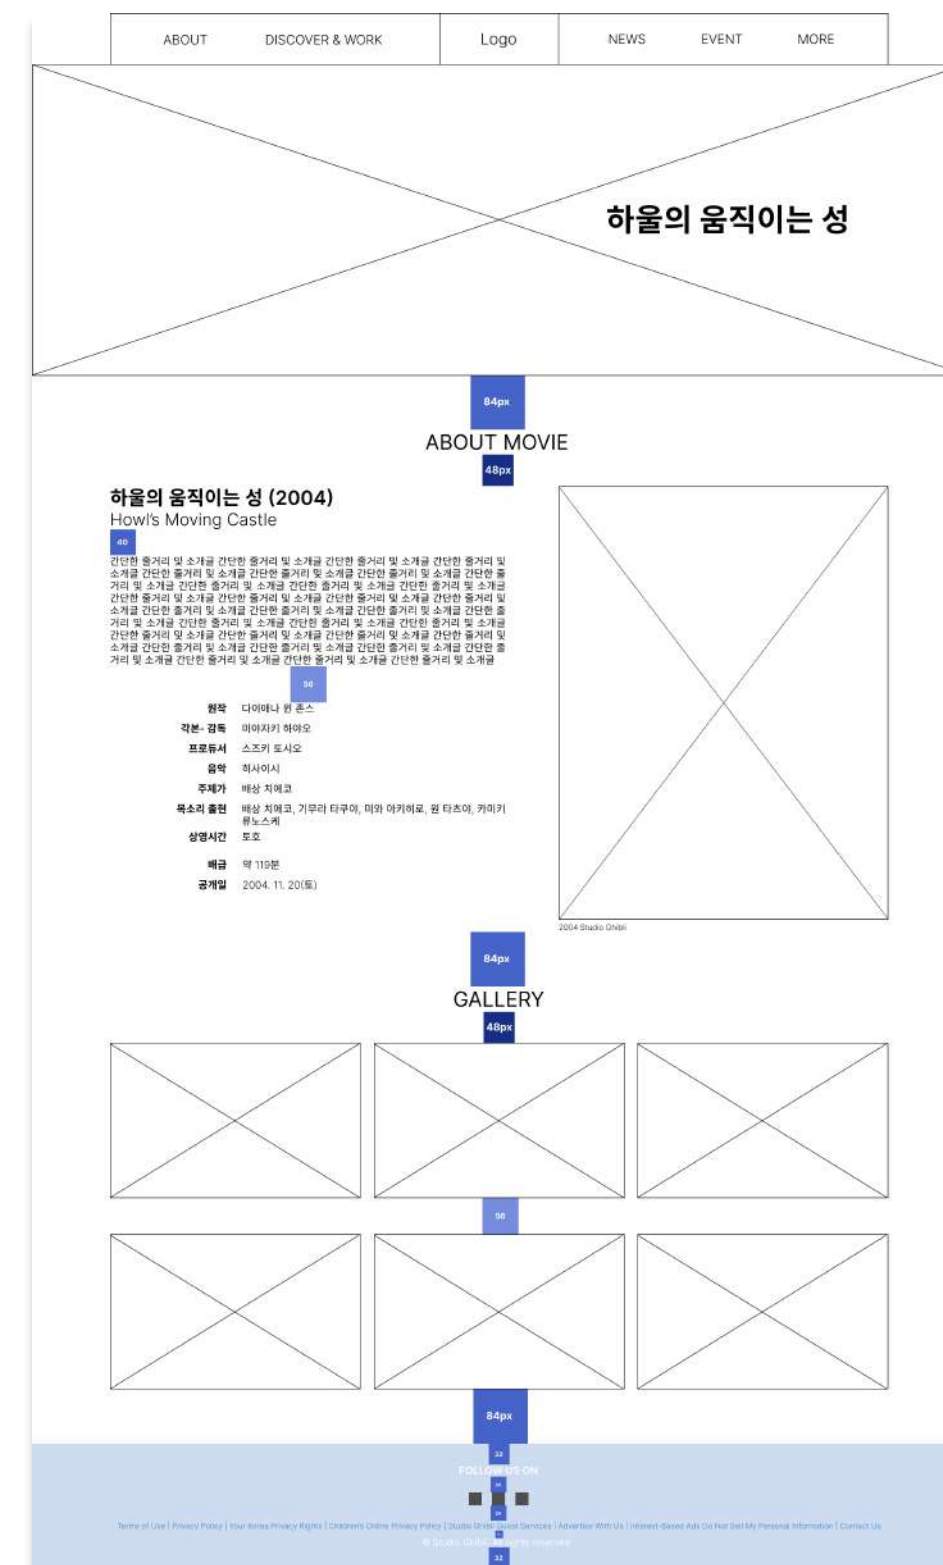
ABOUT DISCOVER & WORK Logo NEWS EVENT MORE

하울의 움직이는 성

84px

ABOUT MOVIE

48px

하울의 움직이는 성 (2004)

Howl's Moving Castle

40

간단한 줄거리 및 소개글 간단한 줄거리 및 소개글 간단한 줄거리 및 소개글 간단한 줄거리 및 소개글 간단한 줄거리 및 소개글 간단한 줄거리 및 소개글 간단한 줄거리 및 소개글 간단한 줄거리 및 소개글 간단한 줄거리 및 소개글 간단한 줄거리 및 소개글 간단한 줄거리 및 소개글 간단한 줄거리 및 소개글 간단한 줄거리 및 소개글 간단한 줄거리 및 소개글 간단한 줄거리 및 소개글 간단한 줄거리 및 소개글 간단한 줄거리 및 소개글 간단한 줄거리 및 소개글 간단한 줄거리 및 소개글 간단한 줄거리 및 소개글 간단한 줄거리 및 소개글 간단한 줄거리 및 소개글 간단한 줄거리 및 소개글 간단한 줄거리 및 소개글 간단한 줄거리 및 소개글 간단한 줄거리 및 소개글 간단한 줄거리 및 소개글 간단한 줄거리 및 소개글 간단한 줄거리 및 소개글 간단한 줄거리 및 소개글 간단한 줄거리 및 소개글 간단한 줄거리 및 소개글

56

원작 다이애나 윈 존스
각본- 감독 미야자키 하야오
프로듀서 스즈키 도시오
음악 히사이시
주제가 배상 치에코
목소리 출연 배상 치에코, 기무라 타쿠야, 미와 아키히로, 윈 타츠야, 카미키 류노스케
상영시간 토호
배급 약 119분
공개일 2004. 11. 20(토)

2004 Studio Ghibli

84px

GALLERY

48px

56

84px

32

FOLLOW US ON

Terms of Use | Privacy Policy | Your Korea Privacy Rights | Children's Online Privacy Policy | Studio Ghibli Guest Services | Advertise With Us | Interest-Based Ads Do Not Sell My Personal Information | Contact Us

© Studio Ghibli All rights reserved

32